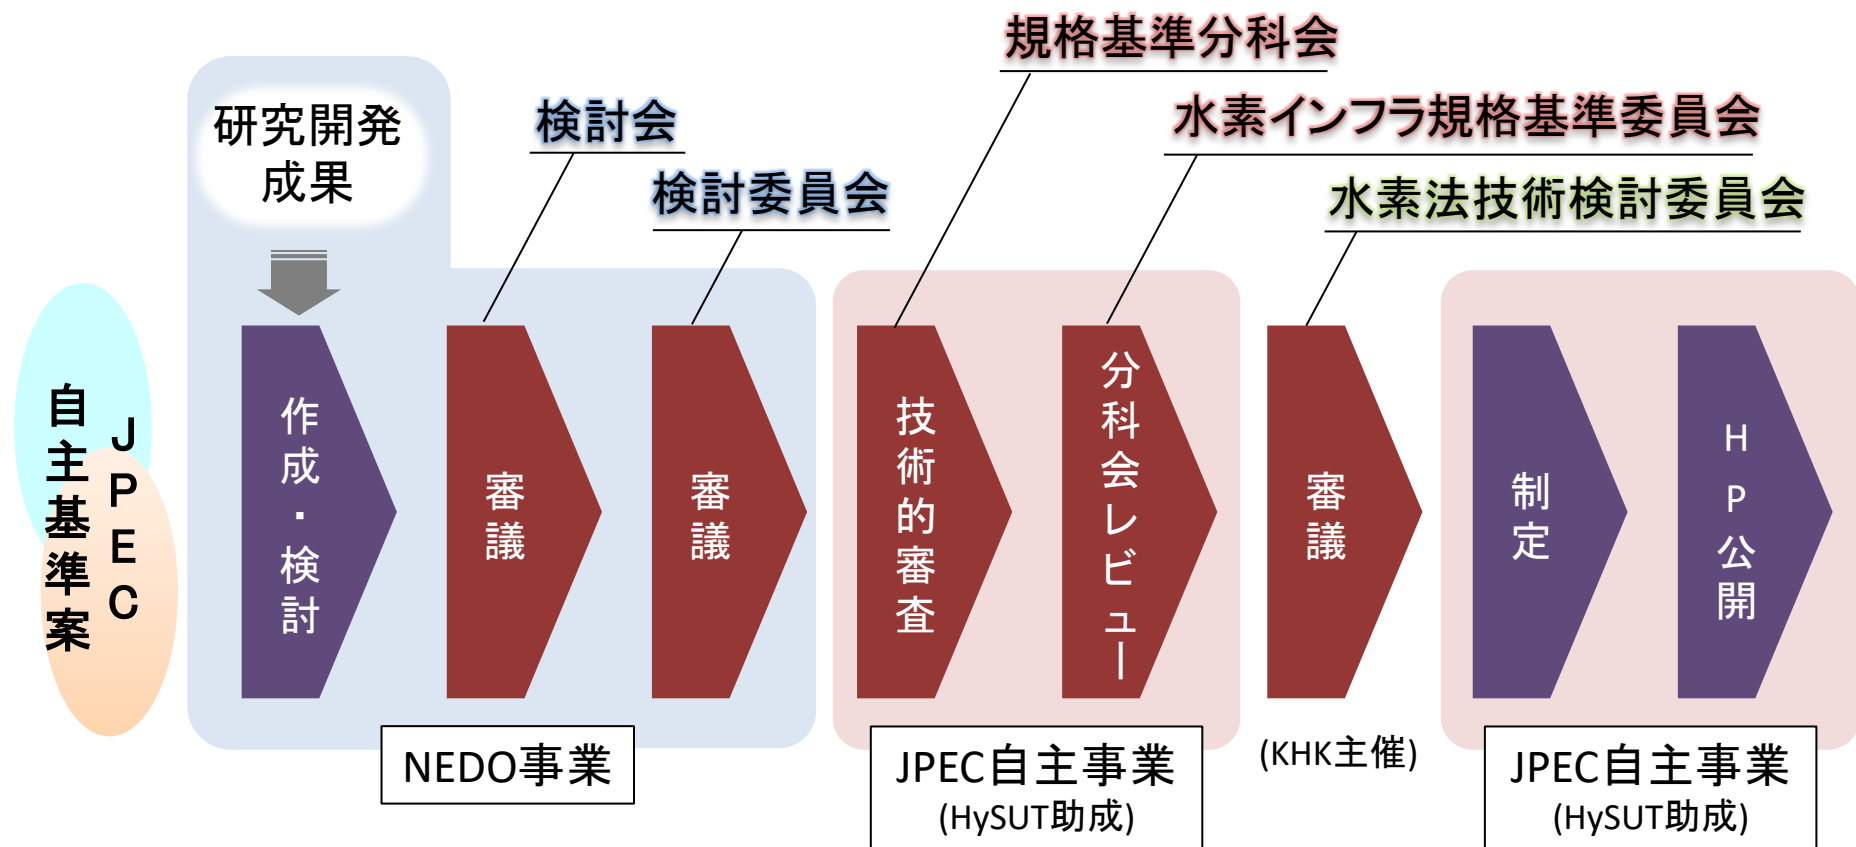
規格基準分科会

水素インフラ規格基準委員会

研究開発成果

検討会

検討委員会

水素法技術検討委員会

JPEC自主基準案

作成・検討

審議

審議

技術的審査

分科会レビュー

審議

制定

HP公開

NEDO事業

JPEC自主事業
(HySUT助成)

(KHK主催)

JPEC自主事業
(HySUT助成)